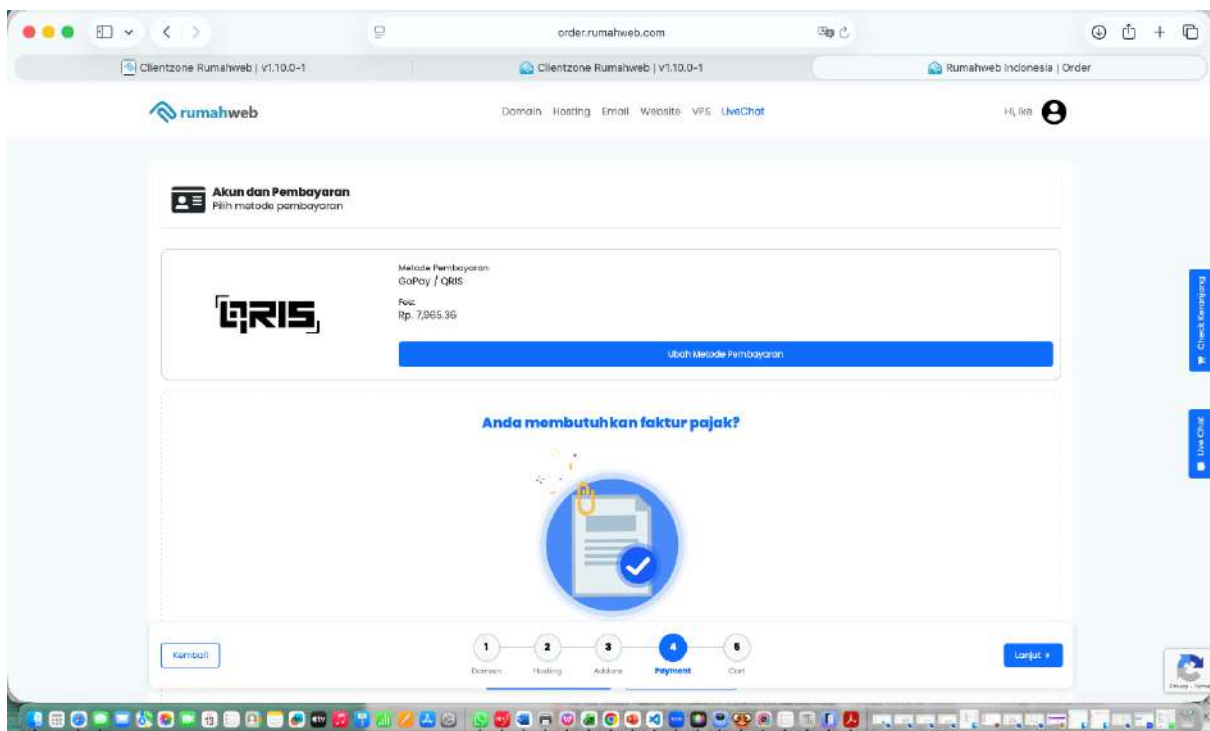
order.rumahweb.com

Clientzone Rumahweb | v1.10.0-1

Clientzone Rumahweb | v1.10.0-1

Rumahweb Indonesia | Order

rumahweb

Domain Hosting Email Website VPS LiveChat

Hi, Ike

Akun dan Pembayaran
Pilih metode pembayaran

QRIS

Metode Pembayaran
GoPay / QRIS

Fee:
Rp. 7,965.36

Ubah Metode Pembayaran

Anda membutuhkan faktur pajak?

Check Keranjang

Live Chat

Kembali

1 Domain

2 Hosting

3 Addons

4 Payment

5 Cart

Lanjut »

Privacy - Terms